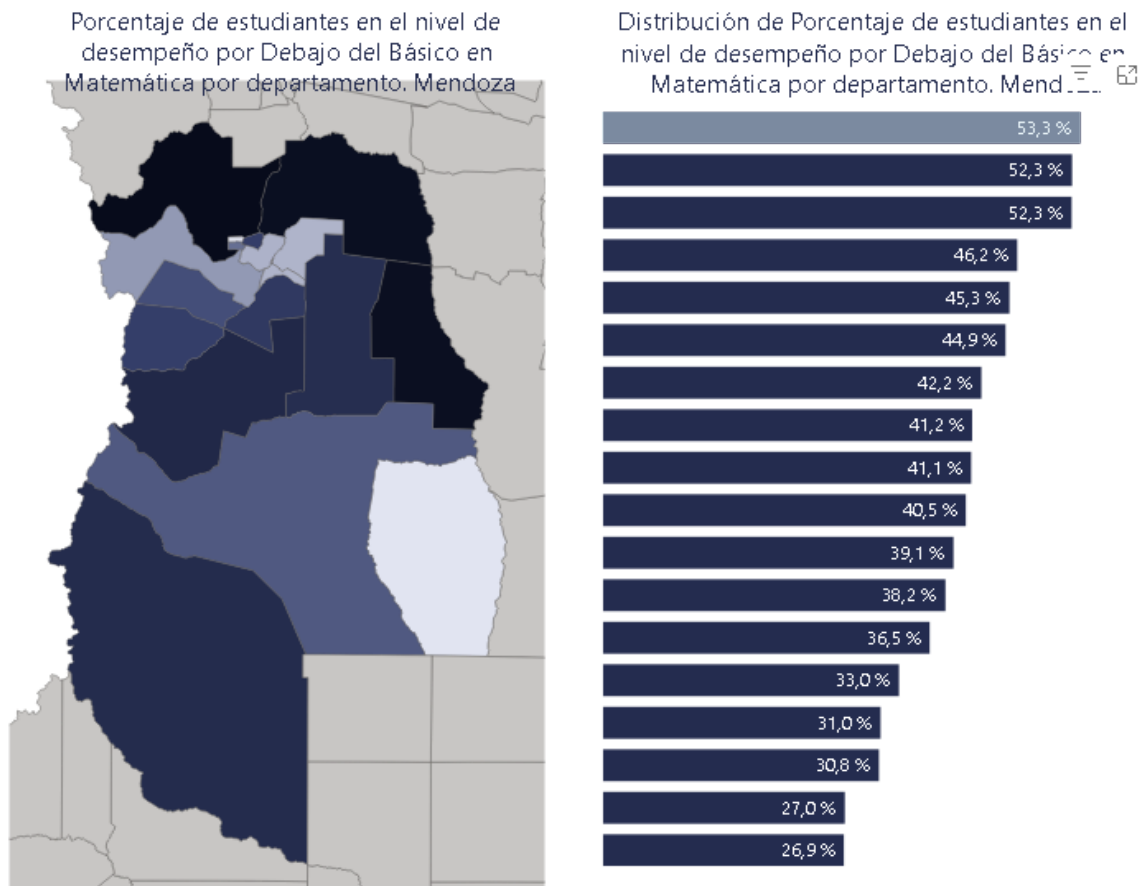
Porcentaje de estudiantes en el nivel de desempeño por Debajo del Básico en Matemática por departamento. Mendoza

Distribución de Porcentaje de estudiantes en el nivel de desempeño por Debajo del Bás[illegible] en Matemática por departamento. Mend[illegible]

53,3 %
52,3 %
52,3 %
46,2 %
45,3 %
44,9 %
42,2 %
41,2 %
41,1 %
40,5 %
39,1 %
38,2 %
36,5 %
33,0 %
31,0 %
30,8 %
27,0 %
26,9 %